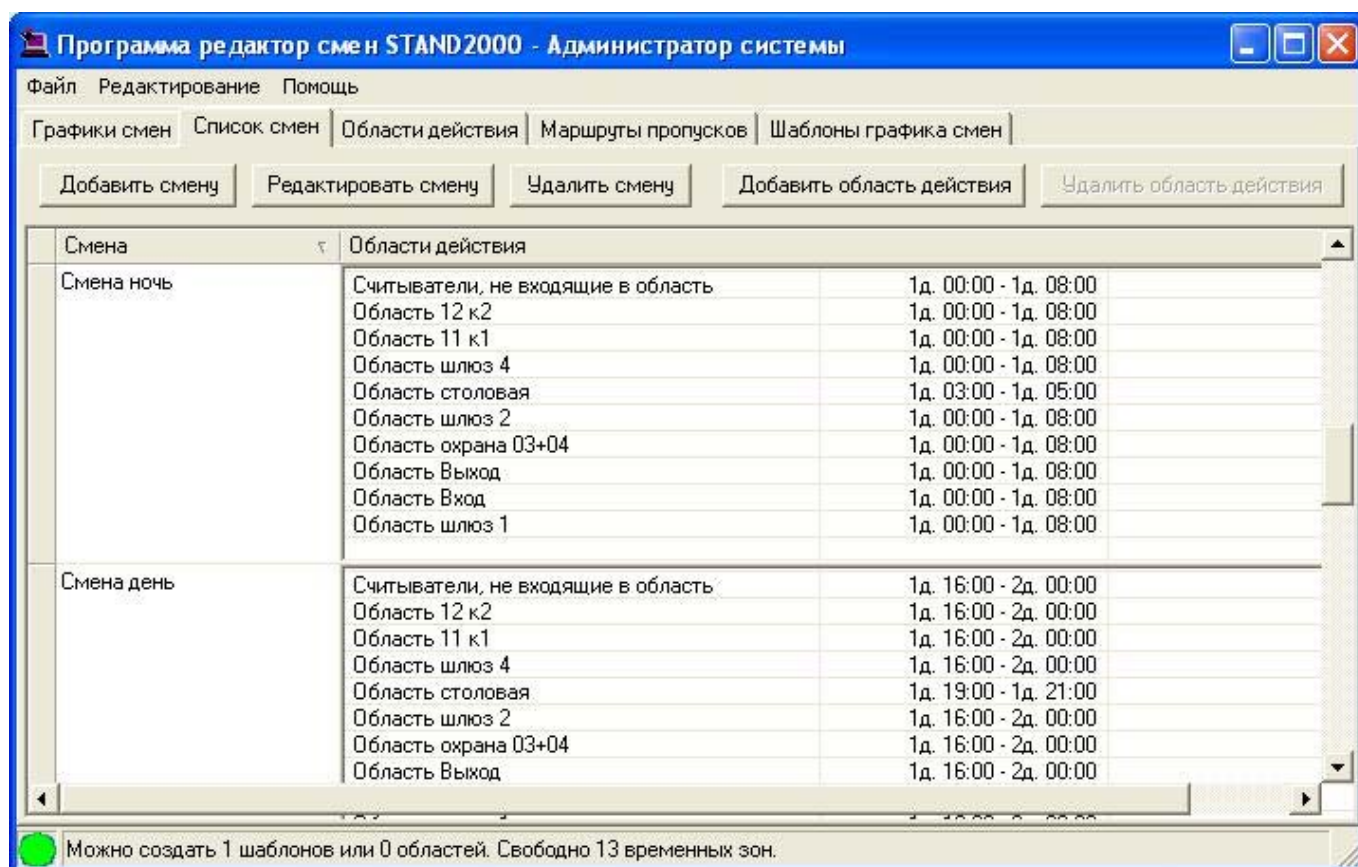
Программа редактор смен STAND2000 - Администратор системы

Файл Редактирование Помощь

Графики смен | Список смен | Области действия | Маршруты пропусков | Шаблоны графика смен

Добавить смену | Редактировать смену | Удалить смену | Добавить область действия | Удалить область действия

| Смена | Области действия | |
|---|---|---|
| Смена ночь | Считыватели, не входящие в область | 1д. 00:00 - 1д. 08:00 |
| | Область 12 к2 | 1д. 00:00 - 1д. 08:00 |
| | Область 11 к1 | 1д. 00:00 - 1д. 08:00 |
| | Область шлюз 4 | 1д. 00:00 - 1д. 08:00 |
| | Область столовая | 1д. 03:00 - 1д. 05:00 |
| | Область шлюз 2 | 1д. 00:00 - 1д. 08:00 |
| | Область охрана 03+04 | 1д. 00:00 - 1д. 08:00 |
| | Область Выход | 1д. 00:00 - 1д. 08:00 |
| | Область Вход | 1д. 00:00 - 1д. 08:00 |
| | Область шлюз 1 | 1д. 00:00 - 1д. 08:00 |
| Смена день | Считыватели, не входящие в область | 1д. 16:00 - 2д. 00:00 |
| | Область 12 к2 | 1д. 16:00 - 2д. 00:00 |
| | Область 11 к1 | 1д. 16:00 - 2д. 00:00 |
| | Область шлюз 4 | 1д. 16:00 - 2д. 00:00 |
| | Область столовая | 1д. 19:00 - 1д. 21:00 |
| | Область шлюз 2 | 1д. 16:00 - 2д. 00:00 |
| | Область охрана 03+04 | 1д. 16:00 - 2д. 00:00 |
| | Область Выход | 1д. 16:00 - 2д. 00:00 |

Можно создать 1 шаблонов или 0 областей. Свободно 13 временных зон.